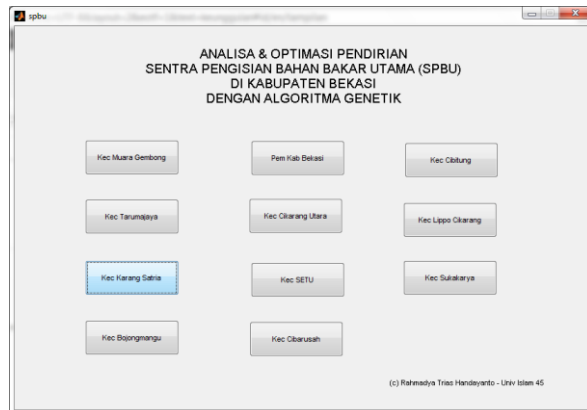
spbu

ANALISA & OPTIMASI PENDIRIAN
SENTRA PENGISIAN BAHAN BAKAR UTAMA (SPBU)
DI KABUPATEN BEKASI
DENGAN ALGORITMA GENETIK

Kec Muara Gembong

Pem Kab Bekasi

Kec Cibitung

Kec Tarumajaya

Kec Cikarang Utara

Kec Lippo Cikarang

Kec Karang Satria

Kec SETU

Kec Sukakarya

Kec Bojongmangu

Kec Cibarusah

(c) Rahmadya Trias Handayanto - Univ Islam 45